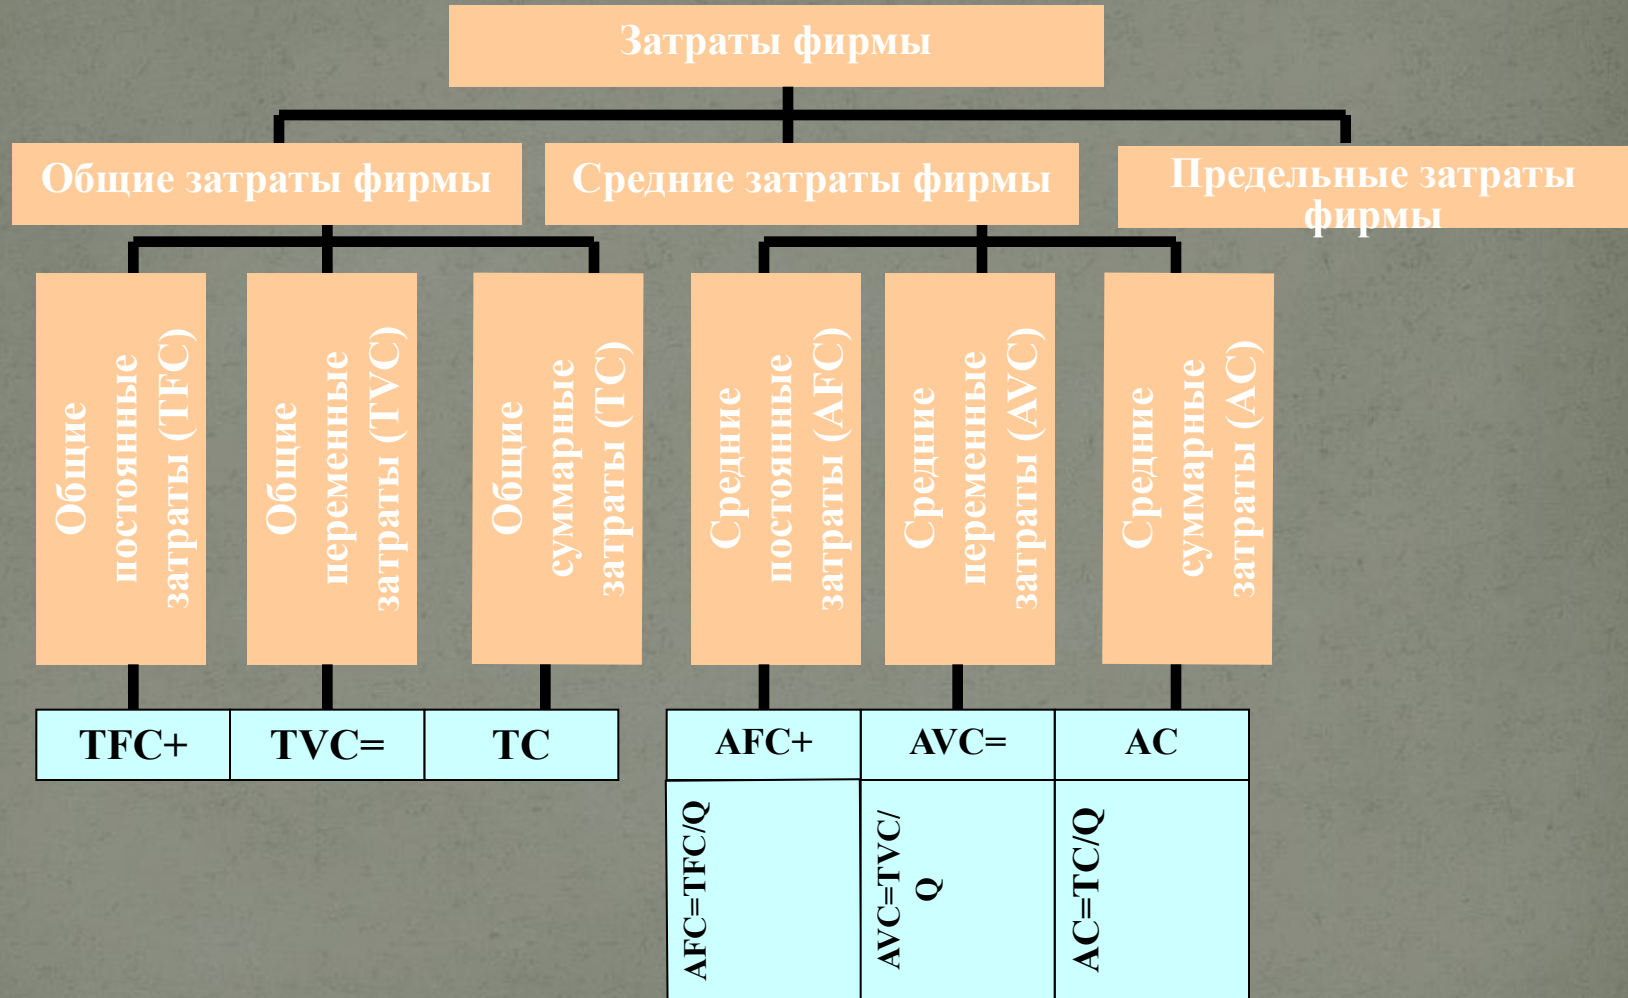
Затраты фирмы

Общие затраты фирмы

Средние затраты фирмы

Предельные затраты фирмы

Общие постоянные затраты (TFC)

Общие переменные затраты (TVC)

Общие суммарные затраты (TC)

Средние постоянные затраты (AFC)

Средние переменные затраты (AVC)

Средние суммарные затраты (AC)

| TFC+ | TVC= | TC |
|---|---|---|

| AFC+ | AVC= | AC |
|---|---|---|
| AFC=TFC/Q | AVC=TVC/Q | AC=TC/Q |